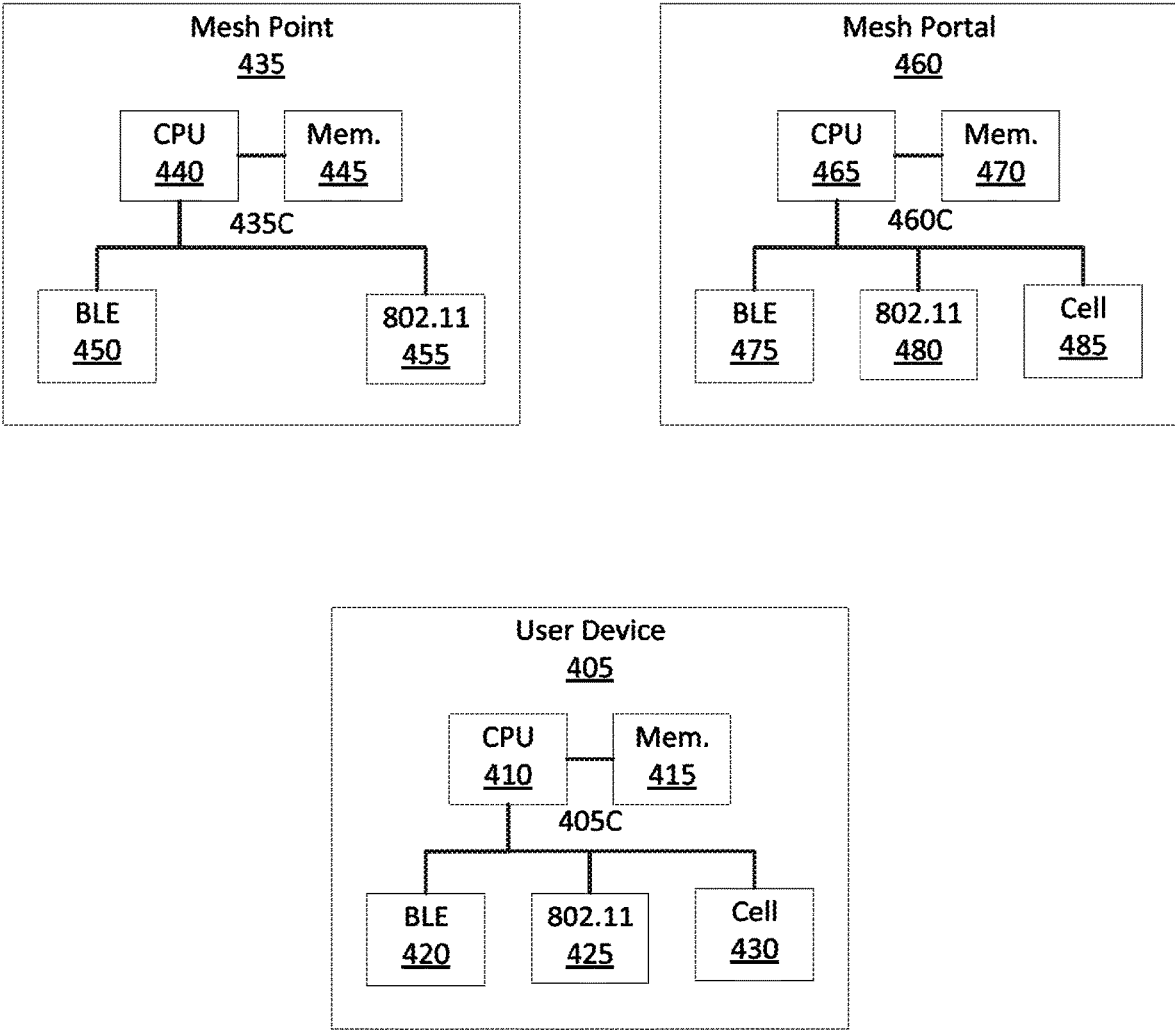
Mesh Point
435

CPU
440

Mem.
445

435C

BLE
450

802.11
455

Mesh Portal
460

CPU
465

Mem.
470

460C

BLE
475

802.11
480

Cell
485

User Device
405

CPU
410

Mem.
415

405C

BLE
420

802.11
425

Cell
430